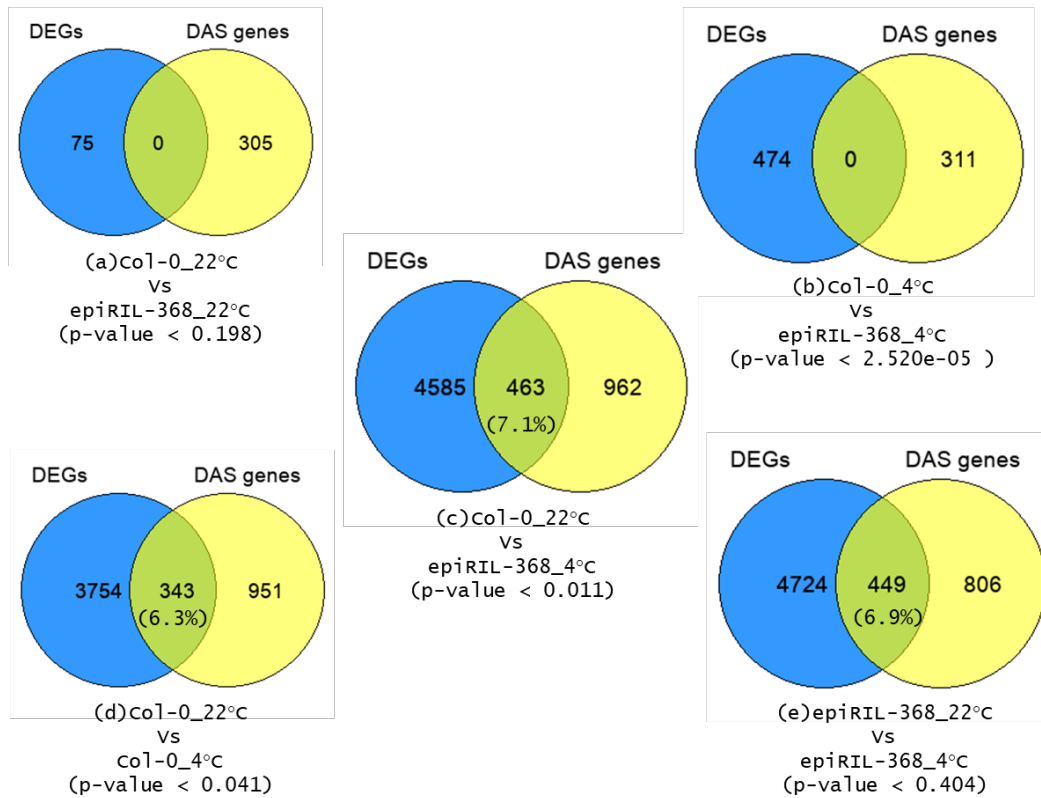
DEGs DAS genes

75 0 305

(a)Col-0_22°C
Vs
epiRIL-368_22°C
(p-value < 0.198)

DEGs DAS genes

474 0 311

(b)Col-0_4°C
Vs
epiRIL-368_4°C
(p-value < 2.520e-05 )

DEGs DAS genes

4585 463 962
(7.1%)

(c)Col-0_22°C
Vs
epiRIL-368_4°C
(p-value < 0.011)

DEGs DAS genes

3754 343 951
(6.3%)

(d)Col-0_22°C
Vs
Col-0_4°C
(p-value < 0.041)

DEGs DAS genes

4724 449 806
(6.9%)

(e)epiRIL-368_22°C
Vs
epiRIL-368_4°C
(p-value < 0.404)